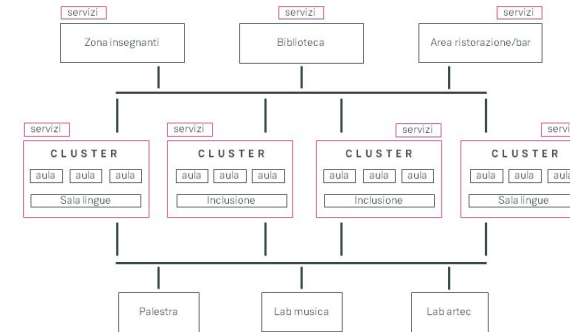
servizi
Zona insegnanti

servizi
Biblioteca

servizi
Area ristorazione/bar

servizi
CLUSTER
aula aula aula
Sala lingue

servizi
CLUSTER
aula aula aula
Inclusione

servizi
CLUSTER
aula aula aula
Inclusione

servi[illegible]
CLUSTER
aula aula aul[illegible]
Sala lingue

Palestra

Lab musica

Lab artec